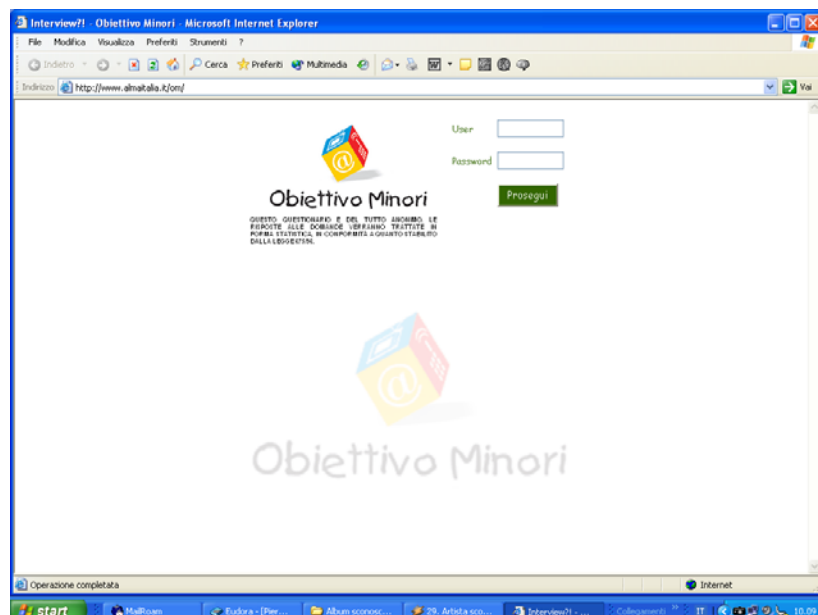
Interview?! - Obiettivo Minori - Microsoft Internet Explorer

File Modifica Visualizza Preferiti Strumenti ?

Indietro Cerca Preferiti Multimedia

Indirizzo http://www.almaitalia.it/om/

Vai

Obiettivo Minori

QUESTO QUESTIONARIO È DEL TUTTO ANONIMO. LE RISPOSTE ALLE DOMANDE VERRANNO TRATTATE IN FORMA STATISTICA, IN CONFORMITÀ A QUANTO STABILITO DALLA LEGGE 675/96.

User

Password

Prosegui

Obiettivo Minori

Operazione completata

Internet

start MailRoam Eudora - [Pier... Album sconosc... 29. Artista sco... Interview?! - ... Collegamenti IT 10.09